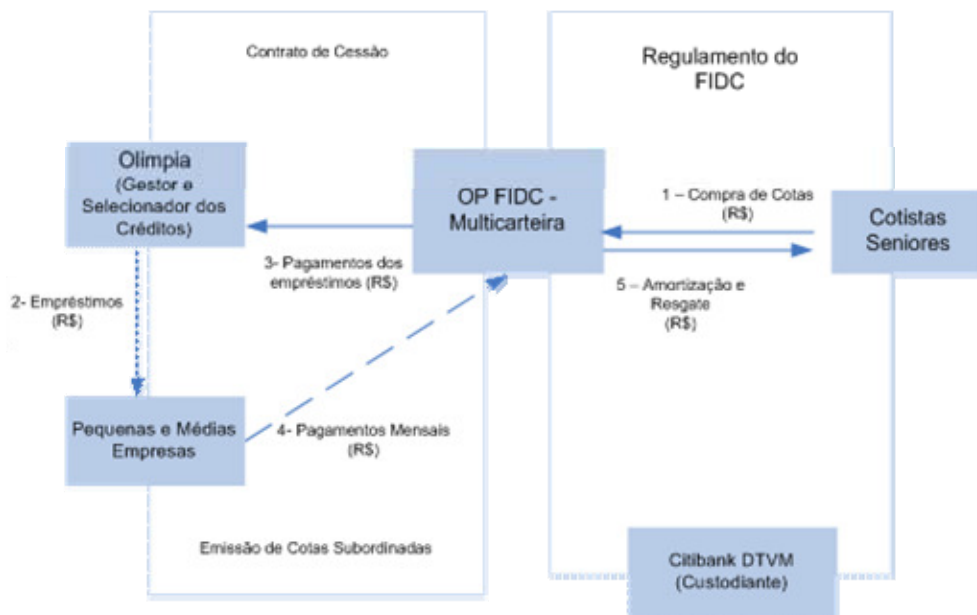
Contrato de Cessão

Regulamento do FIDC

Olimpia (Gestor e Selecionador dos Créditos)

OP FIDC - Multicarteira

1 – Compra de Cotas (R$)

Cotistas Seniores

3- Pagamentos dos empréstimos (R$)

5 – Amortização e Resgate (R$)

2- Empréstimos (R$)

Pequenas e Médias Empresas

4- Pagamentos Mensais (R$)

Emissão de Cotas Subordinadas

Citibank DTVM (Custodiante)